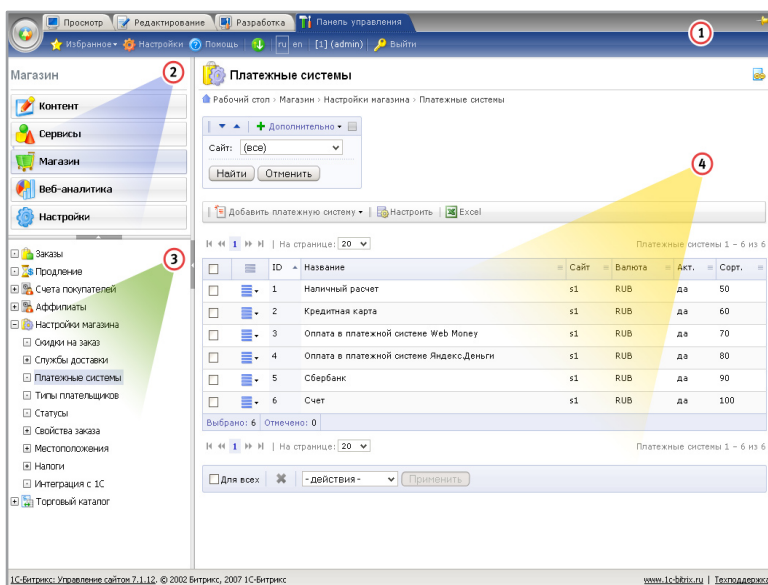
Просмотр | Редактирование | Разработка | Панель управления

Избранное | Настройки | Помощь | ru en | [1] (admin) | Выйти

1

Магазин

2

Контент
Сервисы
Магазин
Веб-аналитика
Настройки

3

Заказы
Продление
Счета покупателей
Аффилиаты
Настройки магазина
Скидки на заказ
Службы доставки
Платежные системы
Типы плательщиков
Статусы
Свойства заказа
Местоположения
Налоги
Интеграция с 1С
Торговый каталог

Платежные системы

Рабочий стол › Магазин › Настройки магазина › Платежные системы

Дополнительно

Сайт: (все)

Найти | Отменить

4

Добавить платежную систему | Настроить | Excel

1 | На странице: 20 | Платежные системы 1 – 6 из 6

| | | ID | Название | Сайт | Валюта | Акт. | Сорт. |
|---|---|---|---|---|---|---|---|
| | | 1 | Наличный расчет | s1 | RUB | да | 50 |
| | | 2 | Кредитная карта | s1 | RUB | да | 60 |
| | | 3 | Оплата в платежной системе Web Money | s1 | RUB | да | 70 |
| | | 4 | Оплата в платежной системе Яндекс.Деньги | s1 | RUB | да | 80 |
| | | 5 | Сбербанк | s1 | RUB | да | 90 |
| | | 6 | Счет | s1 | RUB | да | 100 |

Выбрано: 6 | Отмечено: 0

1 | На странице: 20 | Платежные системы 1 – 6 из 6

Для всех | - действия - | Применить

1С-Битрикс: Управление сайтом 7.1.12. © 2002 Битрикс, 2007 1С-Битрикс

www.1c-bitrix.ru | Техподдержк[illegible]